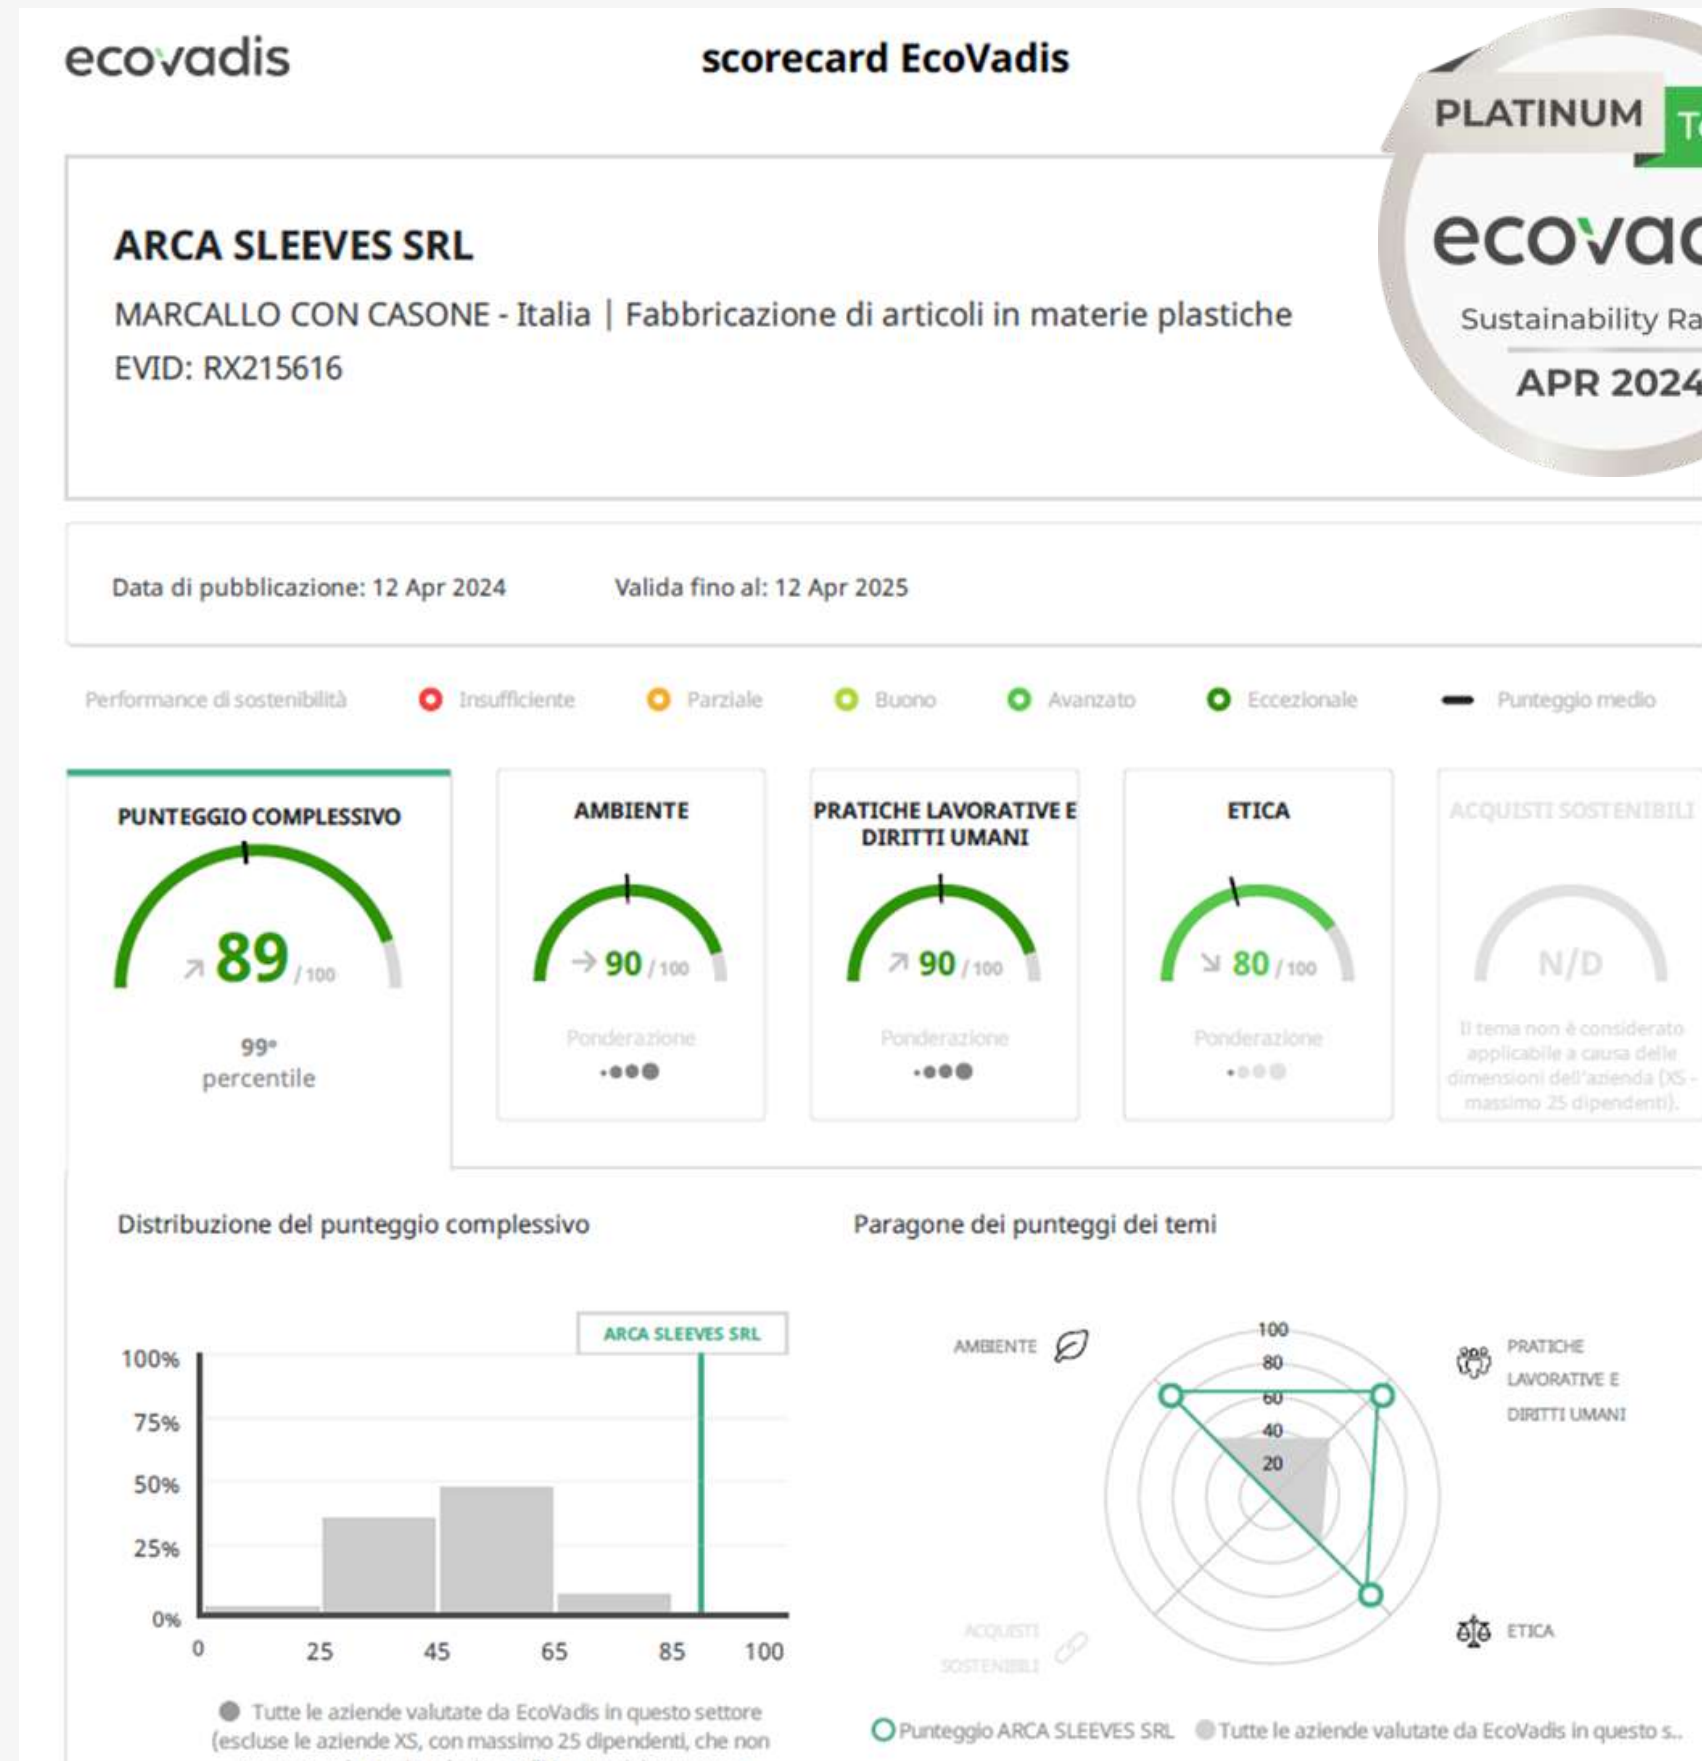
ecovadis

scorecard EcoVadis

PLATINUM T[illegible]

ecovad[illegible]

Sustainability Ra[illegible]

APR 2024

ARCA SLEEVES SRL

MARCALLO CON CASONE - Italia | Fabbricazione di articoli in materie plastiche

EVID: RX215616

Data di pubblicazione: 12 Apr 2024

Valida fino al: 12 Apr 2025

Performance di sostenibilità

Insufficiente

Parziale

Buono

Avanzato

Eccezionale

Punteggio medio

PUNTEGGIO COMPLESSIVO

89 / 100

99° percentile

AMBIENTE

90 / 100

Ponderazione

PRATICHE LAVORATIVE E DIRITTI UMANI

90 / 100

Ponderazione

ETICA

80 / 100

Ponderazione

ACQUISTI SOSTENIBILI

N/D

Il tema non è considerato applicabile a causa delle dimensioni dell'azienda (XS - massimo 25 dipendenti).

Distribuzione del punteggio complessivo

ARCA SLEEVES SRL

100%

75%

50%

25%

0%

0

25

45

65

85

100

Tutte le aziende valutate da EcoVadis in questo settore (escluse le aziende XS, con massimo 25 dipendenti, che non

Paragone dei punteggi dei temi

AMBIENTE

100

80

60

40

20

PRATICHE LAVORATIVE E DIRITTI UMANI

ACQUISTI SOSTENIBILI

ETICA

Punteggio ARCA SLEEVES SRL

Tutte le aziende valutate da EcoVadis in questo s...